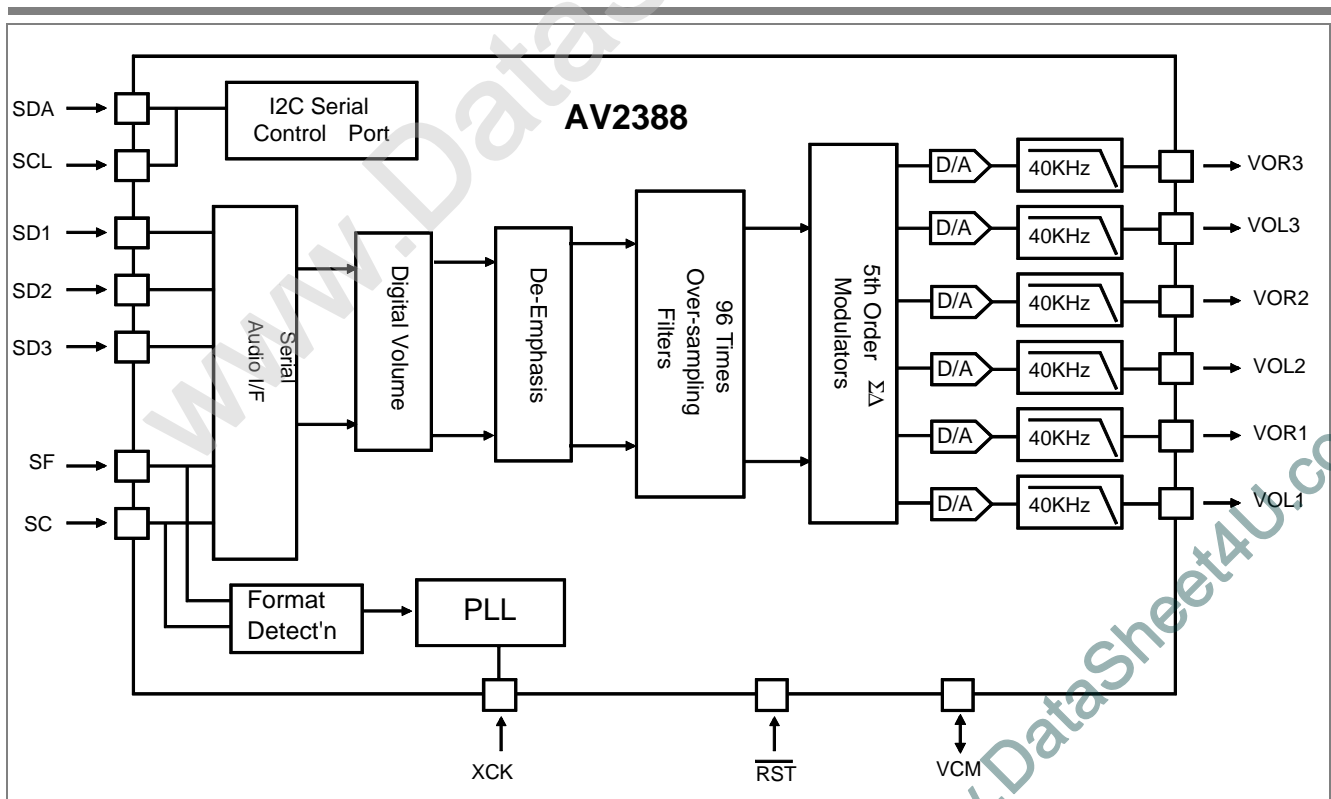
SDA
SCL
SD1
SD2
SD3
SF
SC

I2C Serial Control Port

AV2388

Serial Audio I/F

Digital Volume

De-Emphasis

96 Times Over-sampling Filters

5th Order $\Sigma\Delta$ Modulators

D/A
40KHz
VOR3
D/A
40KHz
VOL3
D/A
40KHz
VOR2
D/A
40KHz
VOL2
D/A
40KHz
VOR1
D/A
40KHz
VOL1

Format Detect'n

PLL

XCK
$\overline{RST}$
VCM

www.DataSheet4U.com